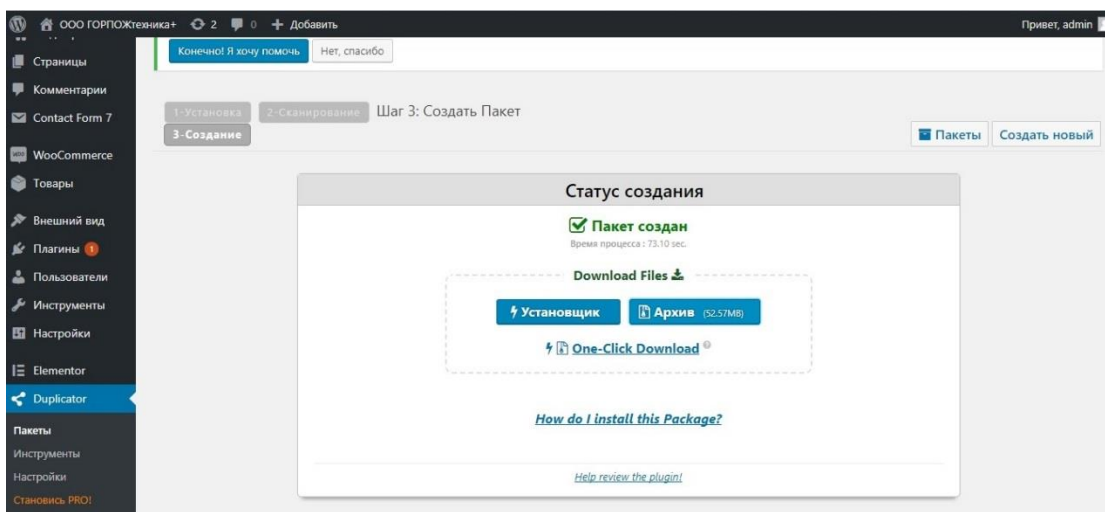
ООО ГОРПОЖтехника+ 2 0 + Добавить
Привет, admin

Страницы
Комментарии
Contact Form 7
WooCommerce
Товары
Внешний вид
Плагины 1
Пользователи
Инструменты
Настройки
Elementor
Duplicator
Пакеты
Инструменты
Настройки
Становись PRO!

Конечно! Я хочу помочь
Нет, спасибо

1-Установка
2-Сканирование
Шаг 3: Создать Пакет
3-Создание

Пакеты
Создать новый

Статус создания

Пакет создан
Время процесса : 73.10 sec.

Download Files

Установщик
Архив (52.57MB)

One-Click Download

How do I install this Package?

Help review the plugin!